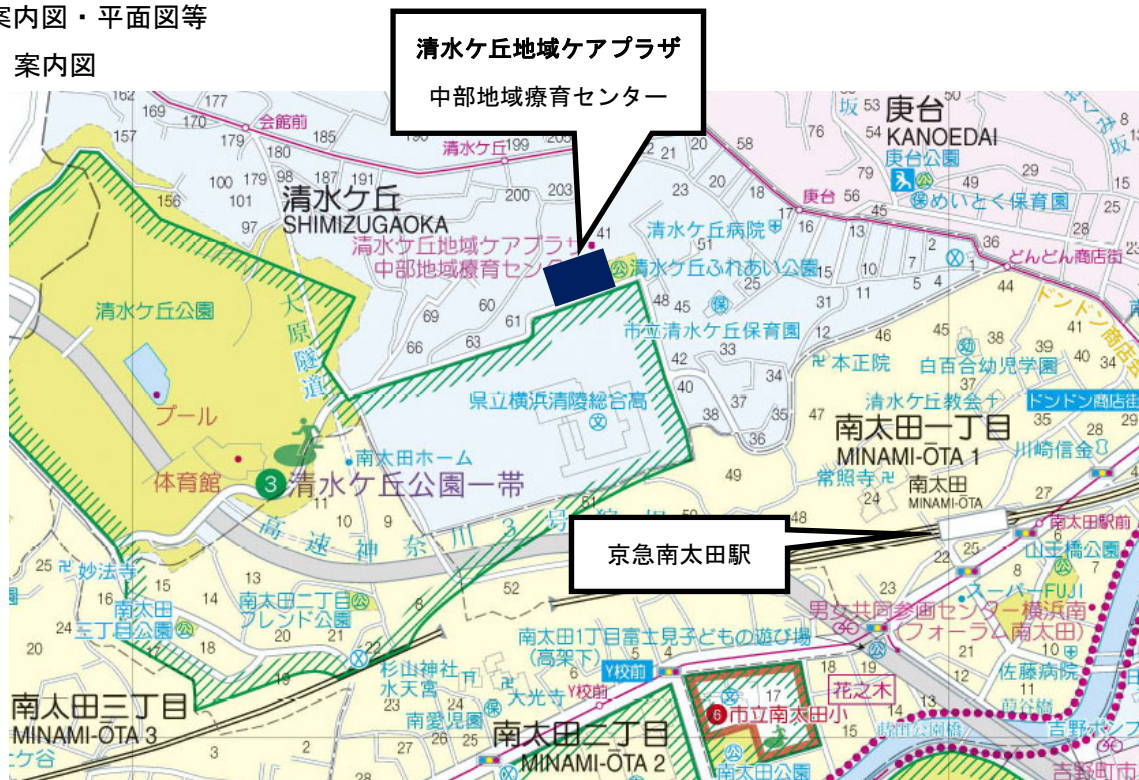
案内図・平面図等

案内図

清水ケ丘地域ケアプラザ
中部地域療育センター

京急南太田駅

庚台
KANOEDAI
庚台公園
めいとく保育園
会館前
清水ケ丘
SHIMIZUGAOKA
清水ケ丘地域ケアプラザ
中部地域療育センター
清水ケ丘ふれあい公園
清水ケ丘病院
清水ケ丘公園
大原隧道
市立清水ケ丘保育園
県立横浜清陵総合高
本正院
白百合幼児学園
清水ケ丘教会
ドンドン商店街
どんどん商店街
南太田一丁目
MINAMI-ŌTA 1
常照寺
川崎信金
プール
体育館
南太田ホーム
3 清水ケ丘公園一帯
高速神奈川3号狩場線
南太田
MINAMI-ŌTA
南太田駅前
山王橋公園
スーパーFUJI
男女共同参画センター横浜南(フォーラム南太田)
妙法寺
南太田三丁目公園
南太田二丁目フレンド公園
南太田1丁目富士見子どもの遊び場(高架下)
Y校前
杉山神社
水天宮
大光寺
南愛児園
花之木
6 市立南太田小
南太田公園
佐藤病院
吉野町
南太田三丁目
MINAMI-ŌTA 3
南太田二丁目
MINAMI-ŌTA 2
162 177 157 169 178 180 179 98 100 101 97 156 199 200 203 41 21 20 58 76 53 54 23 18 17 56 45 51 15 48 45 31 12 2 36 44 5 4 41 38 69 60 61 66 63 42 33 34 35 40 37 38 36 47 49 24 10 9 11 25 16 14 13 15 20 21 24 18 17 19 52 22 25 23 21 3 18 19 20 17 14